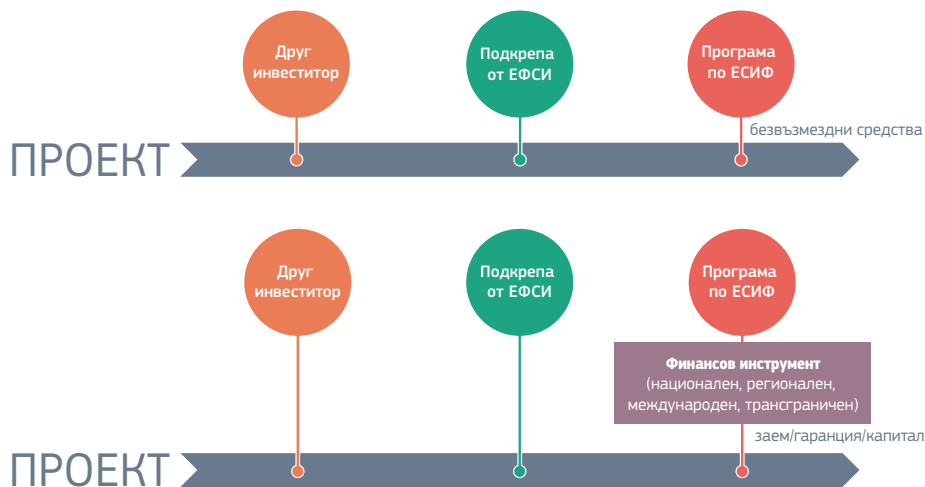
Друг инвеститор

Подкрепа от ЕФСИ

Програма по ЕСИФ

безвъзмездни средства

ПРОЕКТ

Друг инвеститор

Подкрепа от ЕФСИ

Програма по ЕСИФ

**Финансов инструмент**
(национален, регионален, международен, трансграничен)

заем/гаранция/капитал

ПРОЕКТ